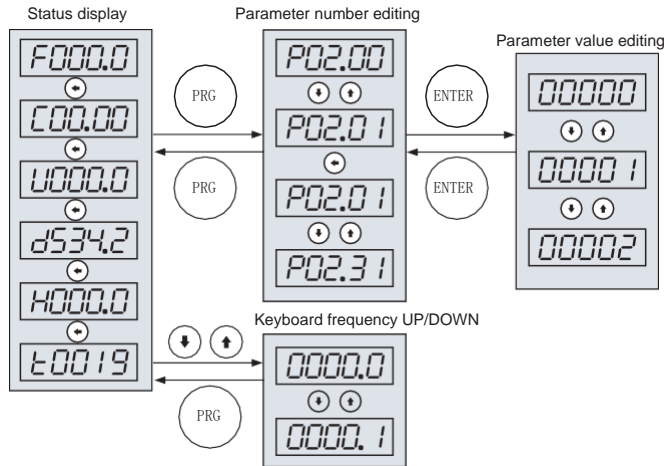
Status display

F000.0

C00.00

U000.0

d534.2

H000.0

t0019

Parameter number editing

P02.00

P02.01

P02.01

P02.31

PRG

PRG

ENTER

ENTER

Parameter value editing

00000

00001

00002

Keyboard frequency UP/DOWN

0000.0

0000.1

PRG